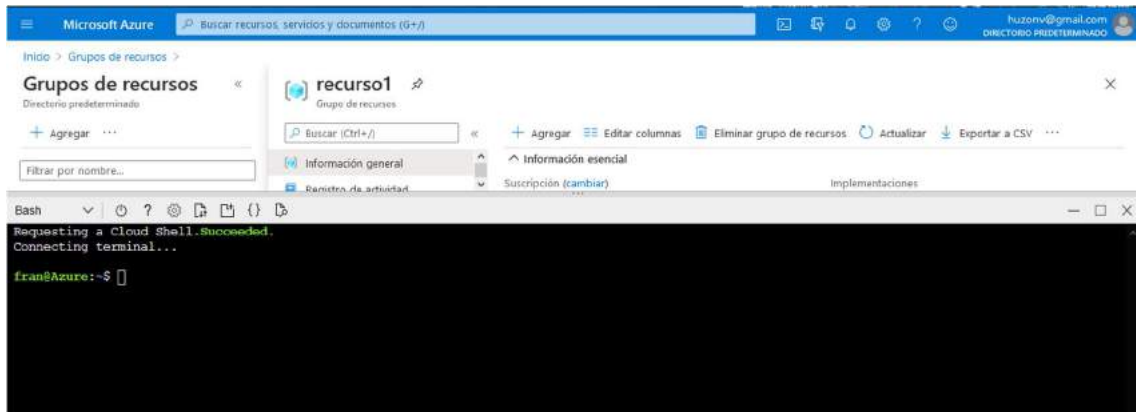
Microsoft Azure
Buscar recursos, servicios y documentos (G+/)
huzonv@gmail.com
DIRECTORIO PREDETERMINADO

Inicio > Grupos de recursos >

Grupos de recursos
Directorio predeterminado
+ Agregar ···
Filtrar por nombre...

recurso1
Grupo de recursos
Buscar (Ctrl+/)
Información general
Registro de actividad

+ Agregar
Editar columnas
Eliminar grupo de recursos
Actualizar
Exportar a CSV
···
^ Información esencial
Suscripción (cambiar)
Implementaciones

Bash

Requesting a Cloud Shell.Succeeded.
Connecting terminal...

fran@Azure:~$